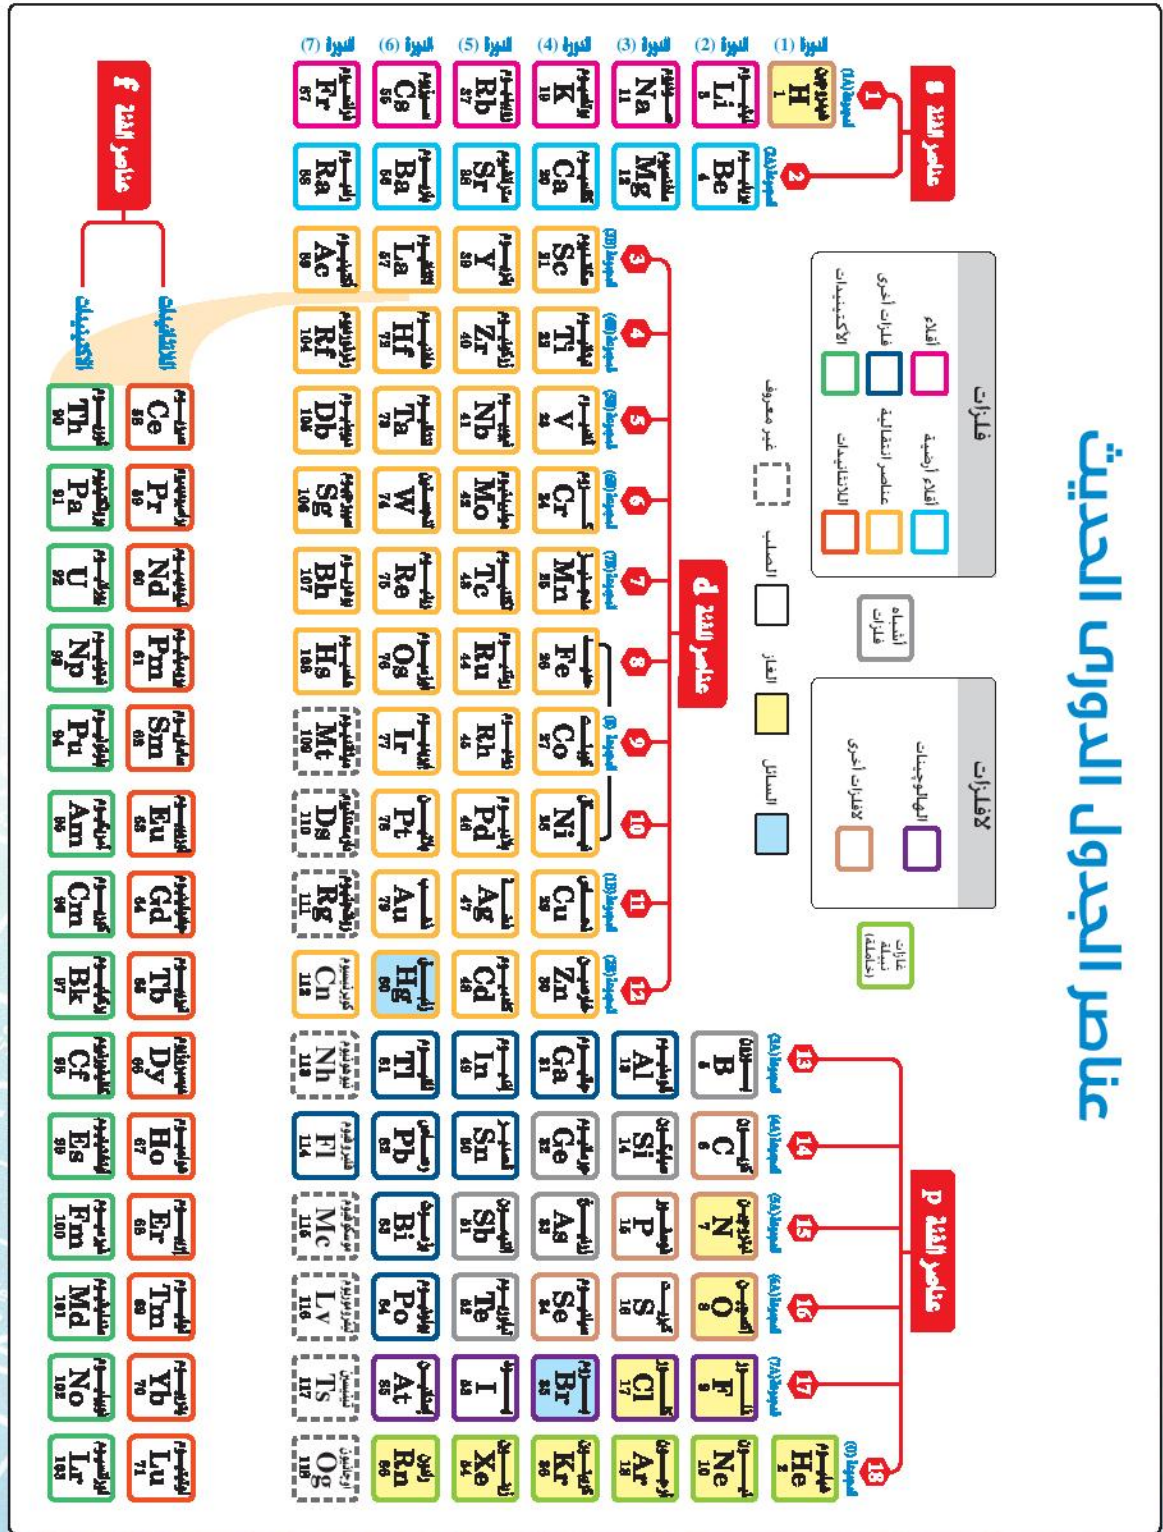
عناصر الجدول الدوري الحديث

عناصر الفئة s
عناصر الفئة d
عناصر الفئة p
عناصر الفئة f

الدورة (1)
الدورة (2)
الدورة (3)
الدورة (4)
الدورة (5)
الدورة (6)
الدورة (7)

المجموعة (1A) 1
المجموعة (2A) 2
المجموعة (3B) 3
المجموعة (4B) 4
المجموعة (5B) 5
المجموعة (6B) 6
المجموعة (7B) 7
8
المجموعة (8) 9
10
المجموعة (1B) 11
المجموعة (2B) 12
المجموعة (3A) 13
المجموعة (4A) 14
المجموعة (5A) 15
المجموعة (6A) 16
المجموعة (7A) 17
المجموعة (0) 18

فلزات
أقلاء
فلزات أخرى
الأكتينيدات
أقلاء أرضية
عناصر انتقالية
اللانثانيدات

لافلزات
الهالوجينات
لافلزات أخرى

أشباه فلزات
غازات نبيلة (خاملة)

السائل
الغاز
الصلب
غير معروف

اللانثانيدات
الأكتينيدات

H 1
Li 3
Na 11
K 19
Rb 37
Cs 55
Fr 87
Be 4
Mg 12
Ca 20
Sr 38
Ba 56
Ra 88
Sc 21
Y 39
La 57
Ac 89
Ti 22
Zr 40
Hf 72
Rf 104
V 23
Nb 41
Ta 73
Db 105
Cr 24
Mo 42
W 74
Sg 106
Mn 25
Tc 43
Re 75
Bh 107
Fe 26
Ru 44
Os 76
Hs 108
Co 27
Rh 45
Ir 77
Mt 109
Ni 28
Pd 46
Pt 78
Ds 110
Cu 29
Ag 47
Au 79
Rg 111
Zn 30
Cd 48
Hg 80
Cn 112
B 5
Al 13
Ga 31
In 49
Tl 81
Nh 113
C 6
Si 14
Ge 32
Sn 50
Pb 82
Fl 114
N 7
P 15
As 33
Sb 51
Bi 83
Mc 115
O 8
S 16
Se 34
Te 52
Po 84
Lv 116
F 9
Cl 17
Br 35
I 53
At 85
Ts 117
He 2
Ne 10
Ar 18
Kr 36
Xe 54
Rn 86
Og 118

Ce 58
Pr 59
Nd 60
Pm 61
Sm 62
Eu 63
Gd 64
Tb 65
Dy 66
Ho 67
Er 68
Tm 69
Yb 70
Lu 71
Th 90
Pa 91
U 92
Np 93
Pu 94
Am 95
Cm 96
Bk 97
Cf 98
Es 99
Fm 100
Md 101
No 102
Lr 103